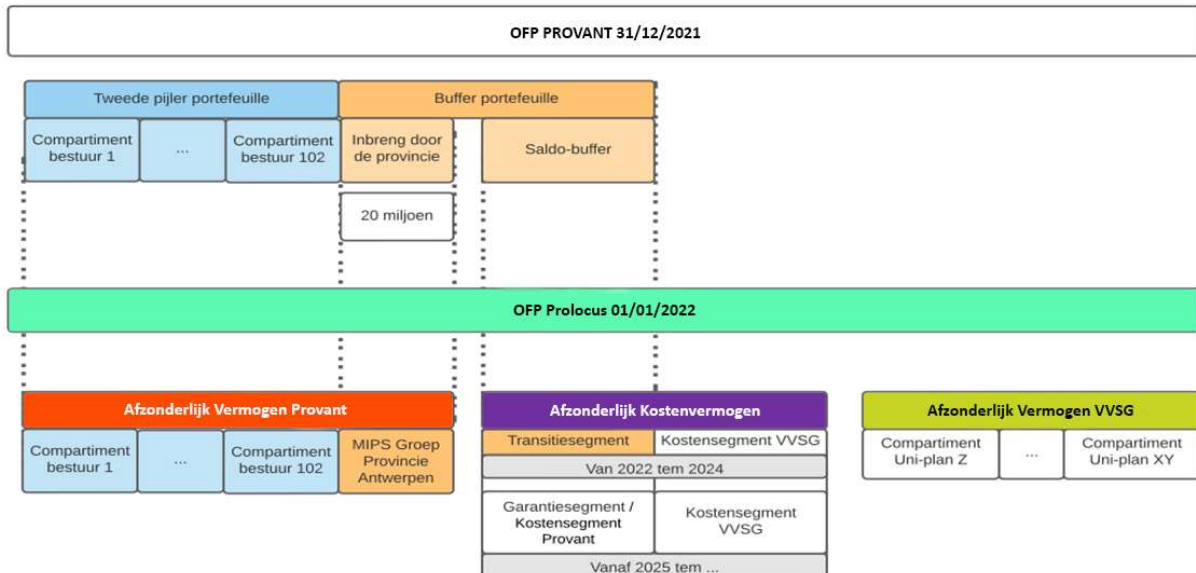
OFP PROVANT 31/12/2021

Tweede pijler portefeuille

Buffer portefeuille

Compartiment bestuur 1

...

Compartiment bestuur 102

Inbreng door de provincie

Saldo-buffer

20 miljoen

OFP Prolocus 01/01/2022

Afzonderlijk Vermogen Provant

Compartiment bestuur 1

...

Compartiment bestuur 102

MIPS Groep Provincie Antwerpen

Afzonderlijk Kostenvermogen

Transitiesegment

Kostensegment VVSG

Van 2022 tem 2024

Garantiesegment / Kostensegment Provant

Kostensegment VVSG

Vanaf 2025 tem ...

Afzonderlijk Vermogen VVSG

Compartiment Uni-plan Z

...

Compartiment Uni-plan XY